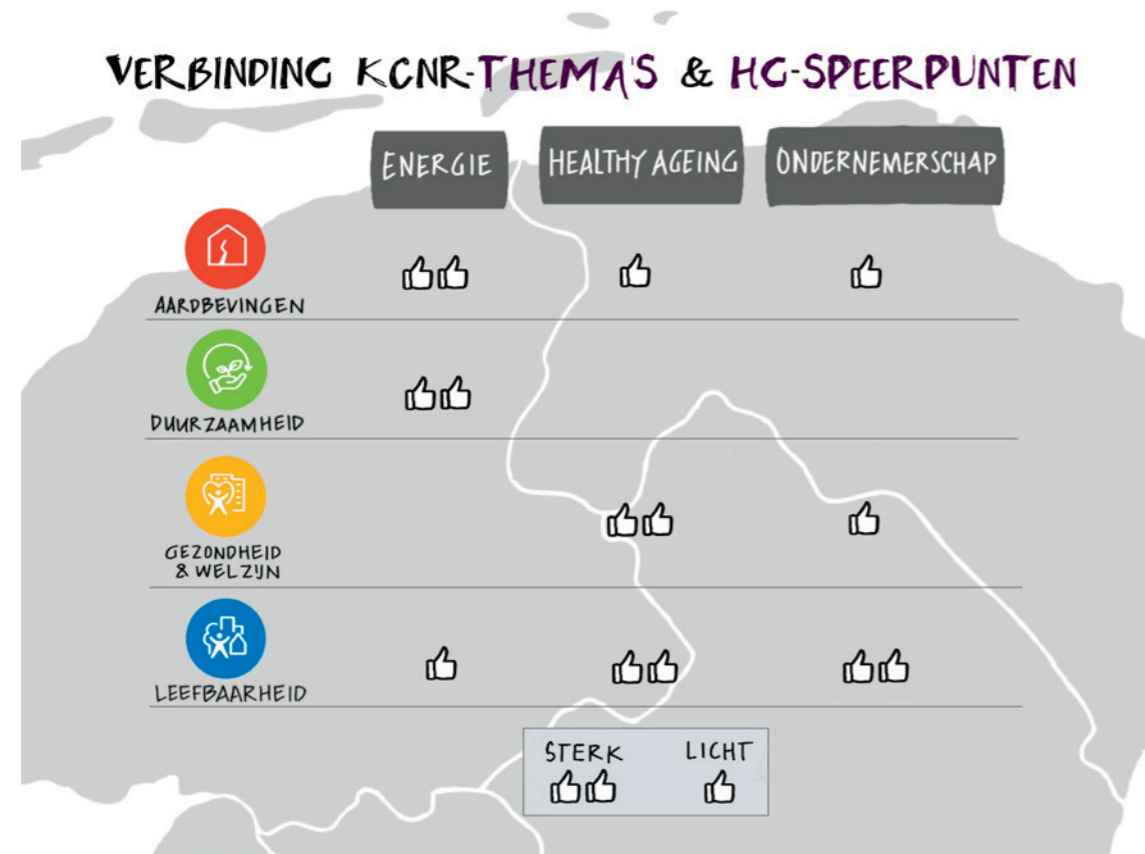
VERBINDING KCNR-THEMA'S & HG-SPEERPUNTEN

| | ENERGIE | HEALTHY AGEING | ONDERNEMERSCHAP |
|---|---|---|---|
| AARDBEVINGEN | 👍👍 | 👍 | 👍 |
| DUURZAAMHEID | 👍👍 | | |
| GEZONDHEID & WELZIJN | | 👍👍 | 👍 |
| LEEFBAARHEID | 👍 | 👍👍 | 👍👍 |

STERK 👍👍
LICHT 👍